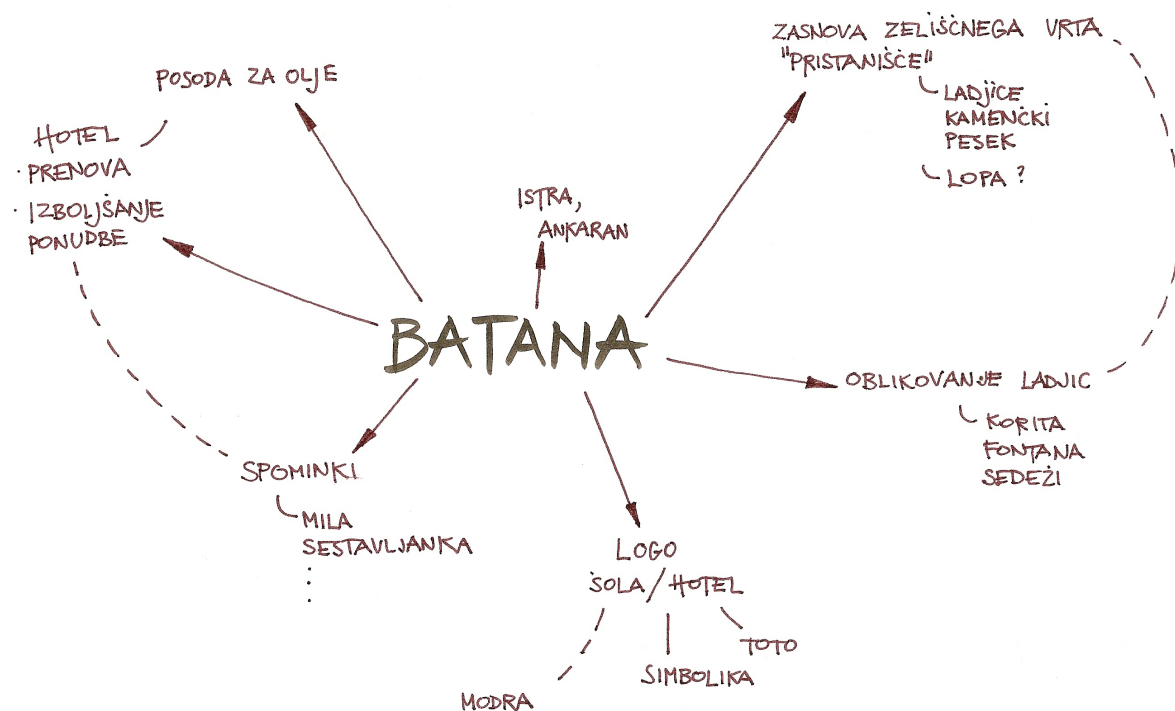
BATANA

POSODA ZA OLJE

HOTEL
· PRENOVA
· IZBOLJŠANJE PONUDBE

ISTRA, ANKARAN

ZASNOVA ZELIŠČNEGA VRTA "PRISTANIŠČE"
LADJICE
KAMENČKI
PESEK
LOPA ?

OBLIKOVANJE LADJIC
KORITA
FONTANA
SEDEŽI

SPOMINKI
MILA
SESTAVLJANKA
⋮

LOGO
ŠOLA / HOTEL
MODRA
SIMBOLIKA
TOTO